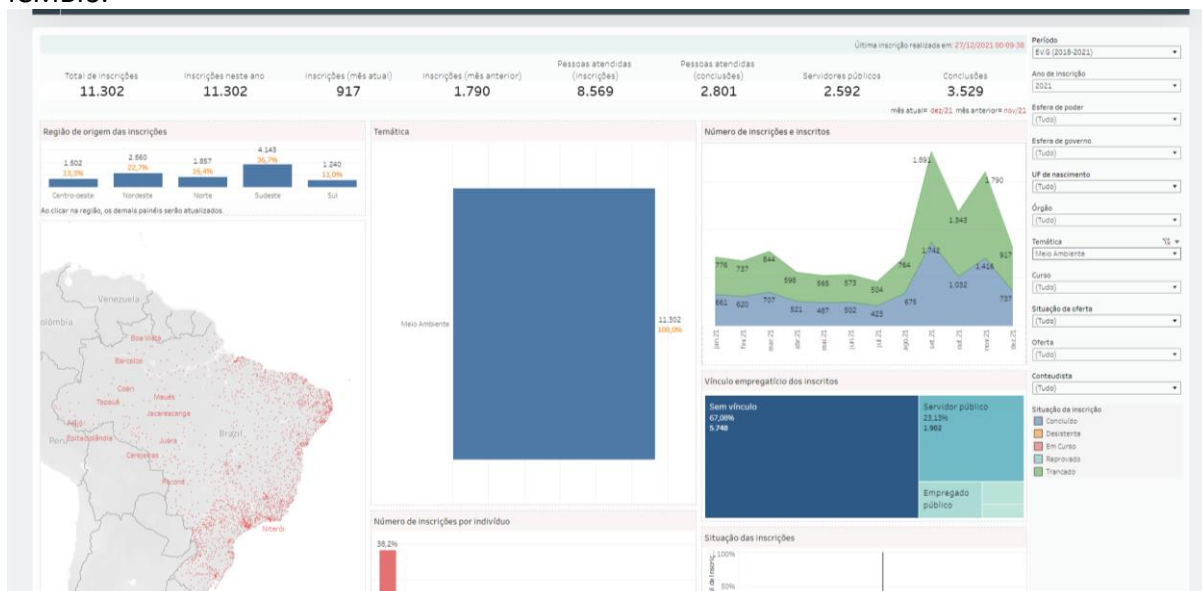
Última inscrição realizada em: 27/12/2021 00:09:38

| Total de inscrições | Inscrições neste ano | Inscrições (mês atual) | Inscrições (mês anterior) | Pessoas atendidas (inscrições) | Pessoas atendidas (conclusões) | Servidores públicos | Conclusões |
|---|---|---|---|---|---|---|---|
| 11.302 | 11.302 | 917 | 1.790 | 8.569 | 2.801 | 2.592 | 3.529 |

mês atual= dez/21 mês anterior= nov/21

Região de origem das inscrições

1.502 13,3% Centro-oeste
2.560 22,7% Nordeste
1.857 16,4% Norte
4.143 36,7% Sudeste
1.240 11,0% Sul

Ao clicar na região, os demais painéis serão atualizados.

Venezuela
olômbia
Boa Vista
Barcelos
Coari
Tapauá
Maués
Jacareacanga
Juruá
Juara
Cerejeiras
Pocone
Brazil
Niterói

Temática

Meio Ambiente
11.302
100,0%

Número de inscrições por indivíduo

38,2%

Número de inscrições e inscritos

776 737 844 595 565 573 504 764 1.891 1.543 1.790 917
661 620 707 521 487 502 425 675 1.742 1.032 1.416 737
jan/21 fev/21 mar/21 abr/21 mai/21 jun/21 jul/21 ago/21 set/21 out/21 nov/21 dez/21

Vínculo empregatício dos inscritos

Sem vínculo
67,08%
5.748

Servidor público
23,13%
1.982

Empregado público

Situação das inscrições

100%
50%

Período
EV.G (2018-2021)
Ano de inscrição
2021
Esfera de poder
(Tudo)
Esfera de governo
(Tudo)
UF de nascimento
(Tudo)
Órgão
(Tudo)
Temática
Meio Ambiente
Curso
(Tudo)
Situação da oferta
(Tudo)
Oferta
(Tudo)
Conteudista
(Tudo)
Situação da inscrição
Concluído
Desistente
Em Curso
Reprovado
Trancado